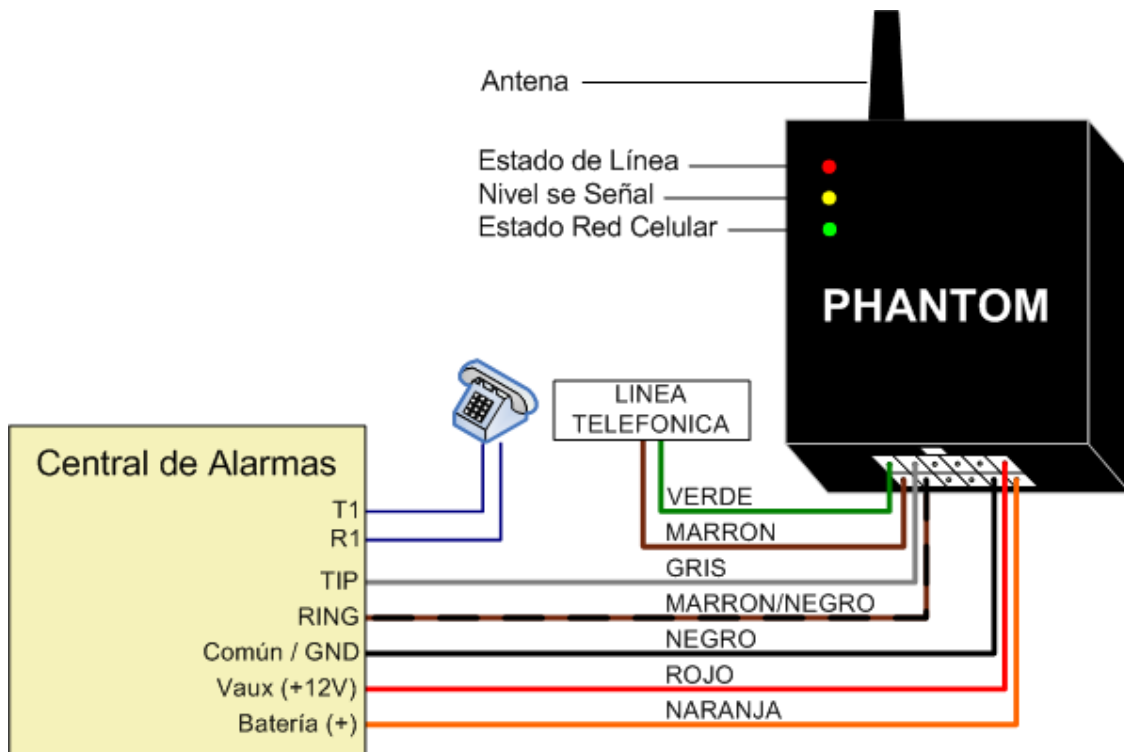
Antena

Estado de Línea
Nivel se Señal
Estado Red Celular

PHANTOM

LINEA
TELEFONICA

Central de Alarmas

T1
R1
TIP
RING
Común / GND
Vaux (+12V)
Batería (+)

VERDE
MARRON
GRIS
MARRON/NEGRO
NEGRO
ROJO
NARANJA